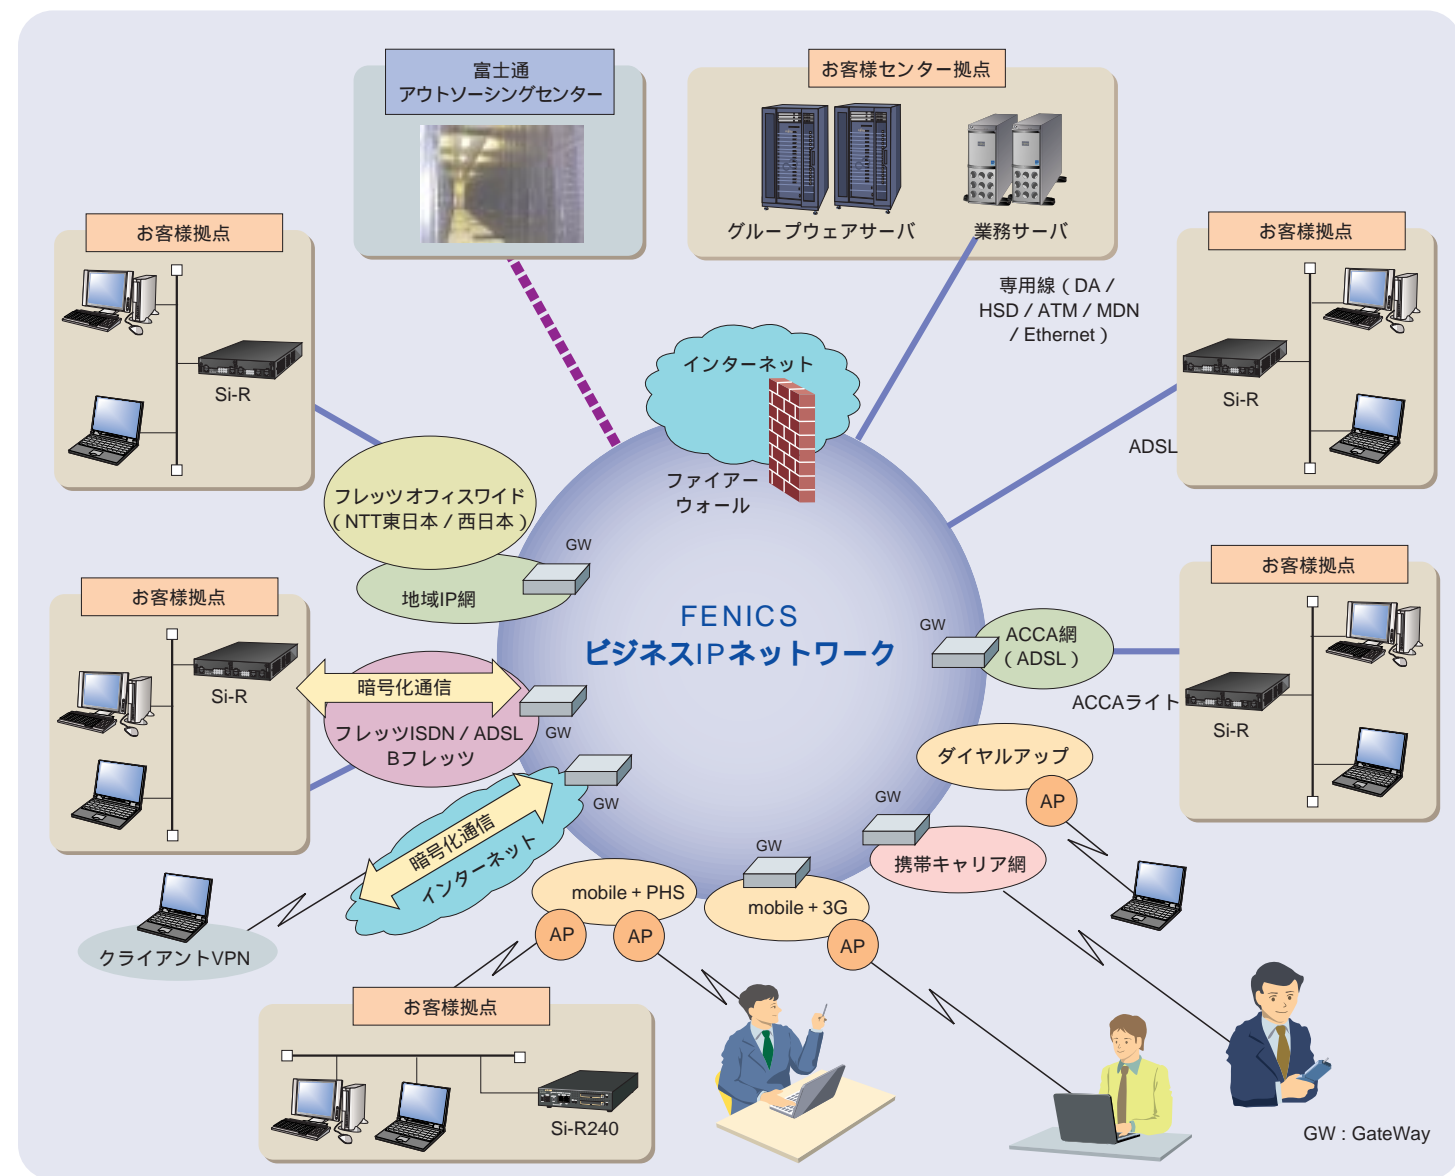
富士通
アウトソーシングセンター

お客様センター拠点
グループウェアサーバ
業務サーバ

お客様拠点
Si-R

お客様拠点
Si-R

専用線（DA / HSD / ATM / MDN / Ethernet）

インターネット
ファイアーウォール

ADSL

フレッツオフィスワイド（NTT東日本 / 西日本）
GW
地域IP網

お客様拠点
Si-R

FENICS
ビジネスIPネットワーク

GW
ACCA網（ADSL）
ACCAライト

お客様拠点
Si-R

暗号化通信
フレッツISDN / ADSL Bフレッツ
GW

GW
暗号化通信
インターネット

GW
ダイヤルアップ
AP

クライアントVPN

mobile + PHS
AP
AP

GW
mobile + 3G
AP

携帯キャリア網

お客様拠点
Si-R240

GW : GateWay